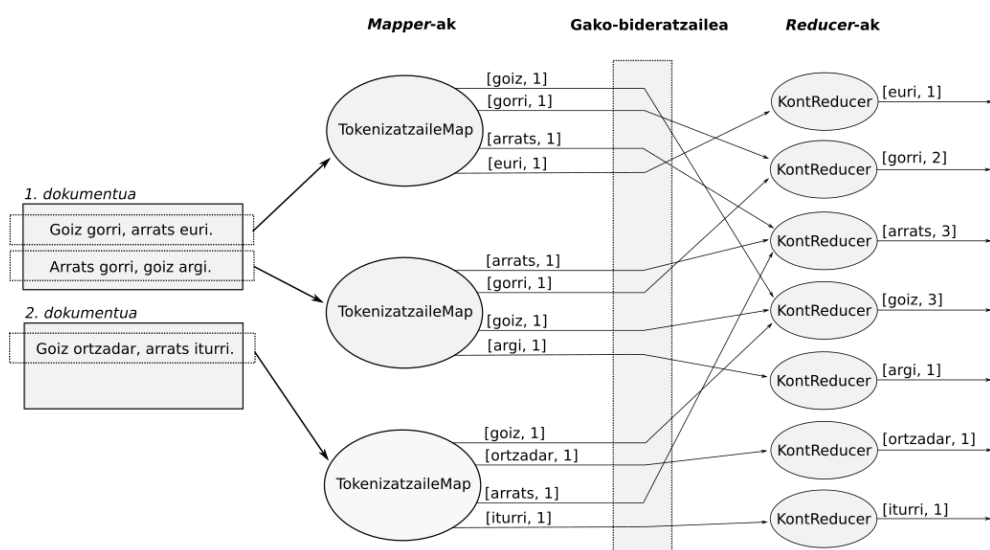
*Mapper*-ak

Gako-bideratzailea

*Reducer*-ak

1. dokumentua

Goiz gorri, arrats euri.

Arrats gorri, goiz argi.

2. dokumentua

Goiz ortzadar, arrats iturri.

TokenizatzaileMap

[goiz, 1]
[gorri, 1]
[arrats, 1]
[euri, 1]

TokenizatzaileMap

[arrats, 1]
[gorri, 1]
[goiz, 1]
[argi, 1]

TokenizatzaileMap

[goiz, 1]
[ortzadar, 1]
[arrats, 1]
[iturri, 1]

KontReducer [euri, 1]

KontReducer [gorri, 2]

KontReducer [arrats, 3]

KontReducer [goiz, 3]

KontReducer [argi, 1]

KontReducer [ortzadar, 1]

KontReducer [iturri, 1]